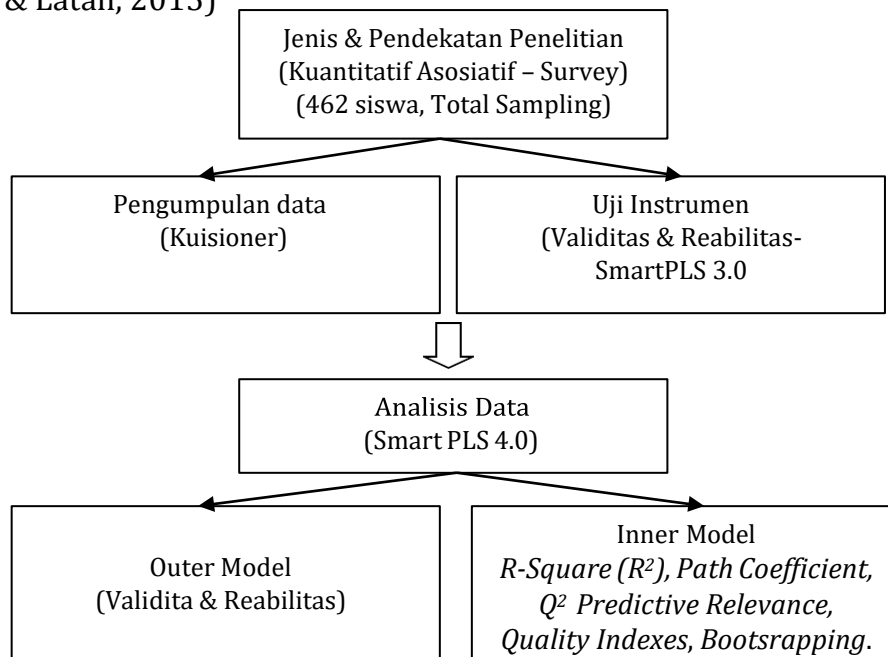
& Latan, 2015)

Jenis & Pendekatan Penelitian
(Kuantitatif Asosiatif – Survey)
(462 siswa, Total Sampling)

Pengumpulan data
(Kuisioner)

Uji Instrumen
(Validitas & Reabilitas-
SmartPLS 3.0

Analisis Data
(Smart PLS 4.0)

Outer Model
(Validita & Reabilitas)

Inner Model
*R-Square ($R^2$), Path Coefficient, $Q^2$ Predictive Relevance, Quality Indexes*, *Bootsrapping*.